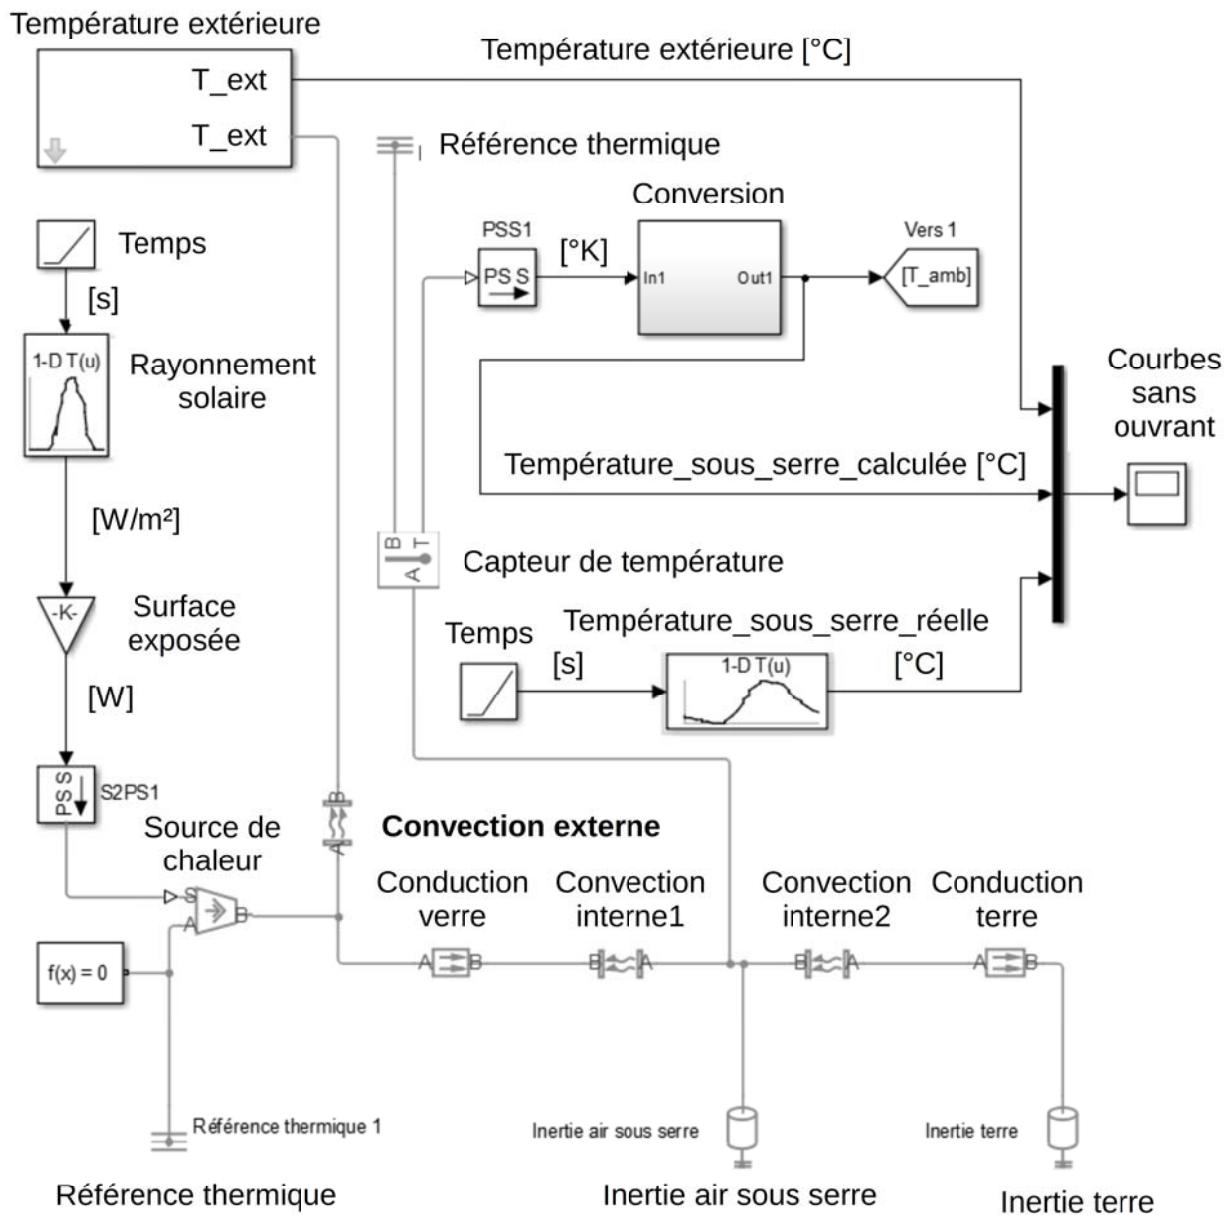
Température extérieure

T_ext

T_ext

Température extérieure [°C]

Référence thermique

Conversion

Temps

[s]

PSS1

PS S

[°K]

In1

Out1

Vers 1

[T_amb]

1-D T(u)

Rayonnement solaire

Courbes sans ouvrant

Température_sous_serre_calculée [°C]

[W/m²]

B

T

A

Capteur de température

-K-

Surface exposée

Temps

Température_sous_serre_réelle

[s]

1-D T(u)

[°C]

[W]

PS S

S2PS1

B

A

Source de chaleur

Convection externe

S

A

B

Conduction verre

Convection interne1

Convection interne2

Conduction terre

f(x) = 0

A

B

B

A

B

A

A

B

Référence thermique 1

Inertie air sous serre

Inertie terre

Référence thermique

Inertie air sous serre

Inertie terre